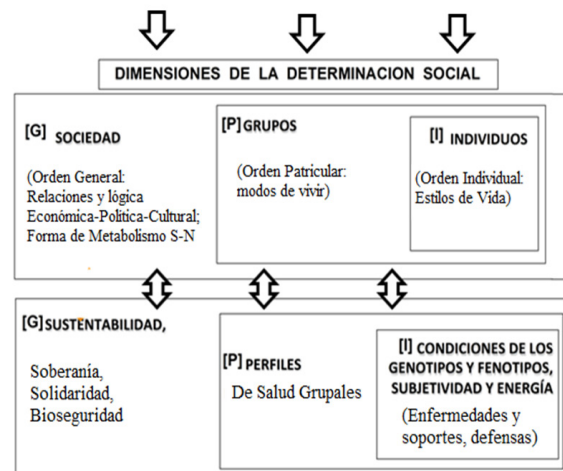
DIMENSIONES DE LA DETERMINACION SOCIAL

[G] SOCIEDAD

(Orden General: Relaciones y lógica Económica-Política-Cultural; Forma de Metabolismo S-N

[P] GRUPOS

(Orden Patricular: modos de vivir)

[I] INDIVIDUOS

(Orden Individual: Estilos de Vida)

[G] SUSTENTABILIDAD,

Soberanía, Solidaridad, Bioseguridad

[P] PERFILES

De Salud Grupales

[I] CONDICIONES DE LOS GENOTIPOS Y FENOTIPOS, SUBJETIVIDAD Y ENERGÍA

(Enfermedades y soportes, defensas)